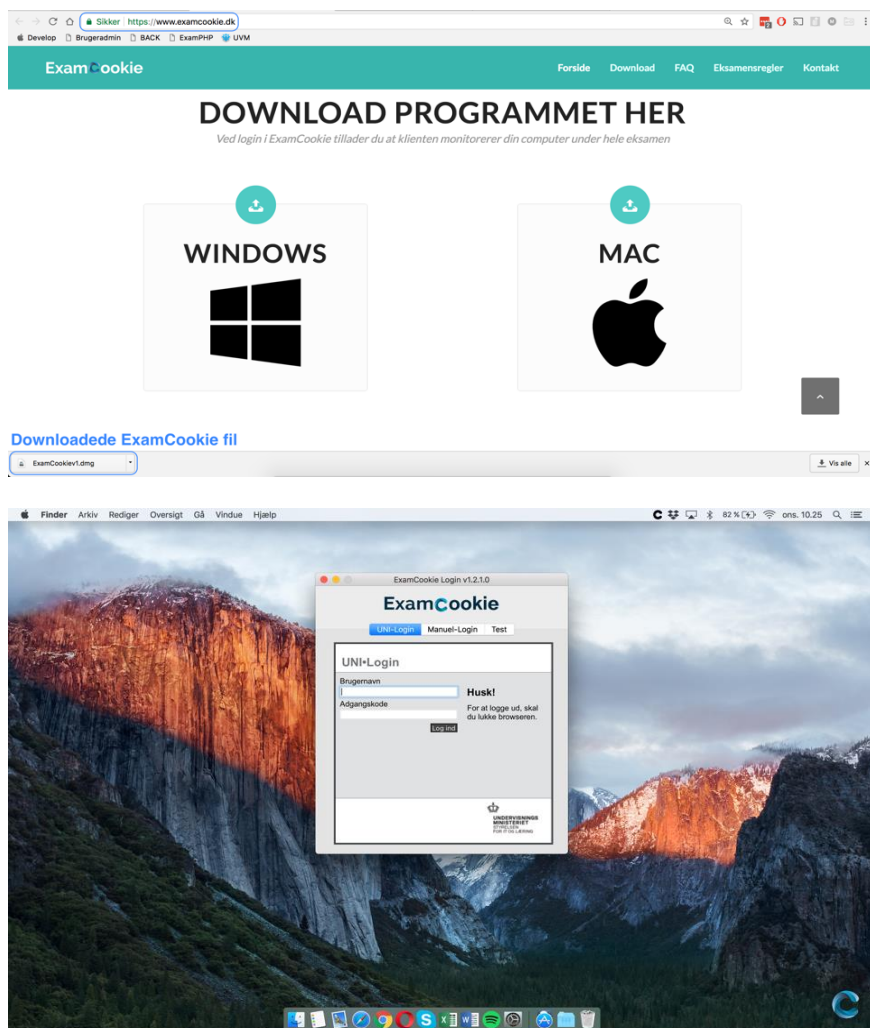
Sikker | https://www.examcookie.dk

Develop Brugeradmin BACK ExamPHP UVM

ExamCookie

Forside Download FAQ Eksamensregler Kontakt

DOWNLOAD PROGRAMMET HER

Ved login i ExamCookie tillader du at klienten monitorerer din computer under hele eksamen

WINDOWS

MAC

Downloadede ExamCookie fil

ExamCookiev1.dmg

Vis alle

Finder Arkiv Rediger Oversigt Gå Vindue Hjælp

82 % ons. 10.25

ExamCookie Login v1.2.1.0

ExamCookie

UNI-Login Manuel-Login Test

UNI•Login

Brugernavn

Adgangskode

Log ind

Husk!

For at logge ud, skal du lukke browseren.

UNDERVISNINGS MINISTERIET STYRELSEN FOR IT OG LÆRING